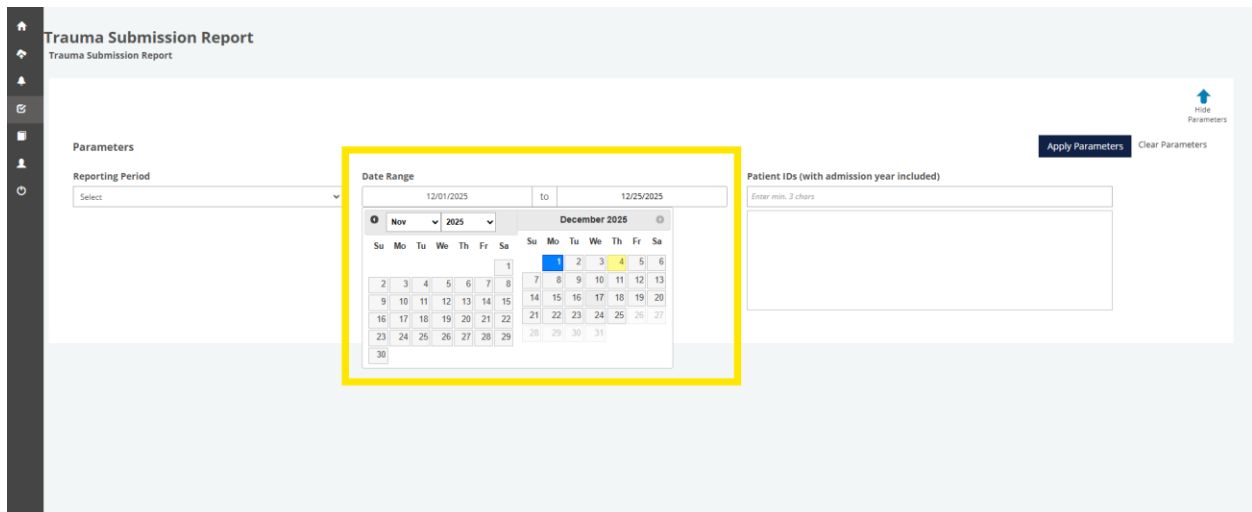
Trauma Submission Report
Trauma Submission Report

Hide Parameters

Parameters

Apply Parameters
Clear Parameters

Reporting Period
Select

Date Range
12/01/2025 to 12/25/2025

Nov 2025

| Su | Mo | Tu | We | Th | Fr | Sa |
|---|---|---|---|---|---|---|
| | | | | | | 1 |
| 2 | 3 | 4 | 5 | 6 | 7 | 8 |
| 9 | 10 | 11 | 12 | 13 | 14 | 15 |
| 16 | 17 | 18 | 19 | 20 | 21 | 22 |
| 23 | 24 | 25 | 26 | 27 | 28 | 29 |
| 30 | | | | | | |

December 2025

| Su | Mo | Tu | We | Th | Fr | Sa |
|---|---|---|---|---|---|---|
| | 1 | 2 | 3 | 4 | 5 | 6 |
| 7 | 8 | 9 | 10 | 11 | 12 | 13 |
| 14 | 15 | 16 | 17 | 18 | 19 | 20 |
| 21 | 22 | 23 | 24 | 25 | 26 | 27 |
| 28 | 29 | 30 | 31 | | | |

Patient IDs (with admission year included)
Enter min. 3 chars